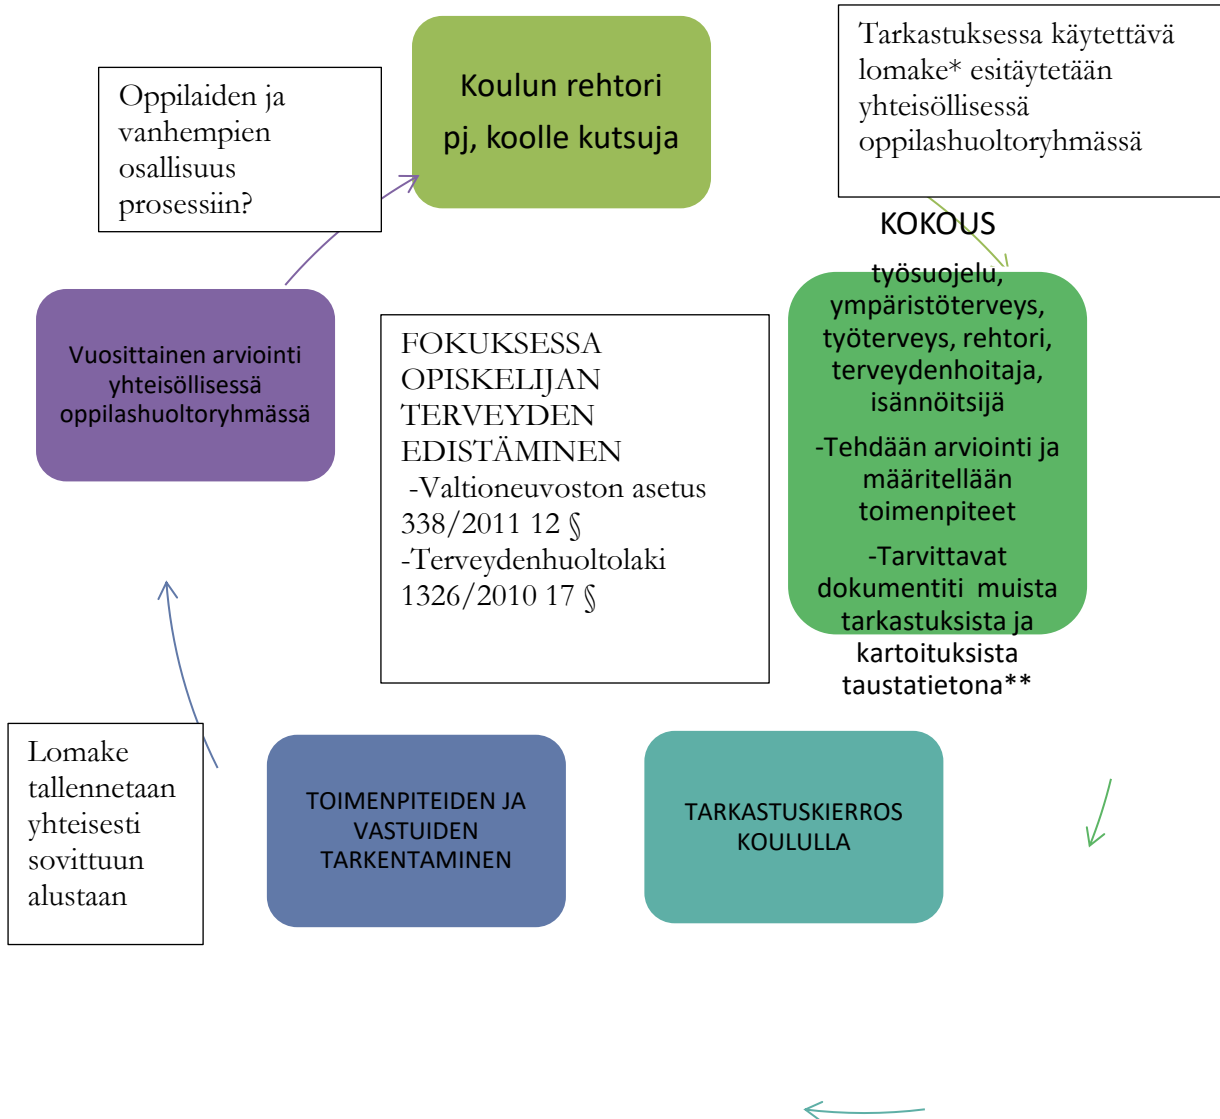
Oppilaiden ja vanhempien osallisuus prosessiin?

Koulun rehtori pj, koolle kutsuja

Tarkastuksessa käytettävä lomake* esitäytetään yhteisöllisessä oppilashuoltoryhmässä

KOKOUS

työsuojelu, ympäristöterveys, työterveys, rehtori, terveydenhoitaja, isännöitsijä

-Tehdään arviointi ja määritellään toimenpiteet

-Tarvittavat dokumentiti muista tarkastuksista ja kartoituksista taustatietona**

Vuosittainen arviointi yhteisöllisessä oppilashuoltoryhmässä

FOKUKSESSA OPISKELIJAN TERVEYDEN EDISTÄMINEN
-Valtioneuvoston asetus 338/2011 12 §
-Terveydenhuoltolaki 1326/2010 17 §

Lomake tallennetaan yhteisesti sovittuun alustaan

TOIMENPITEIDEN JA VASTUIDEN TARKENTAMINEN

TARKASTUSKIERROS KOULULLA